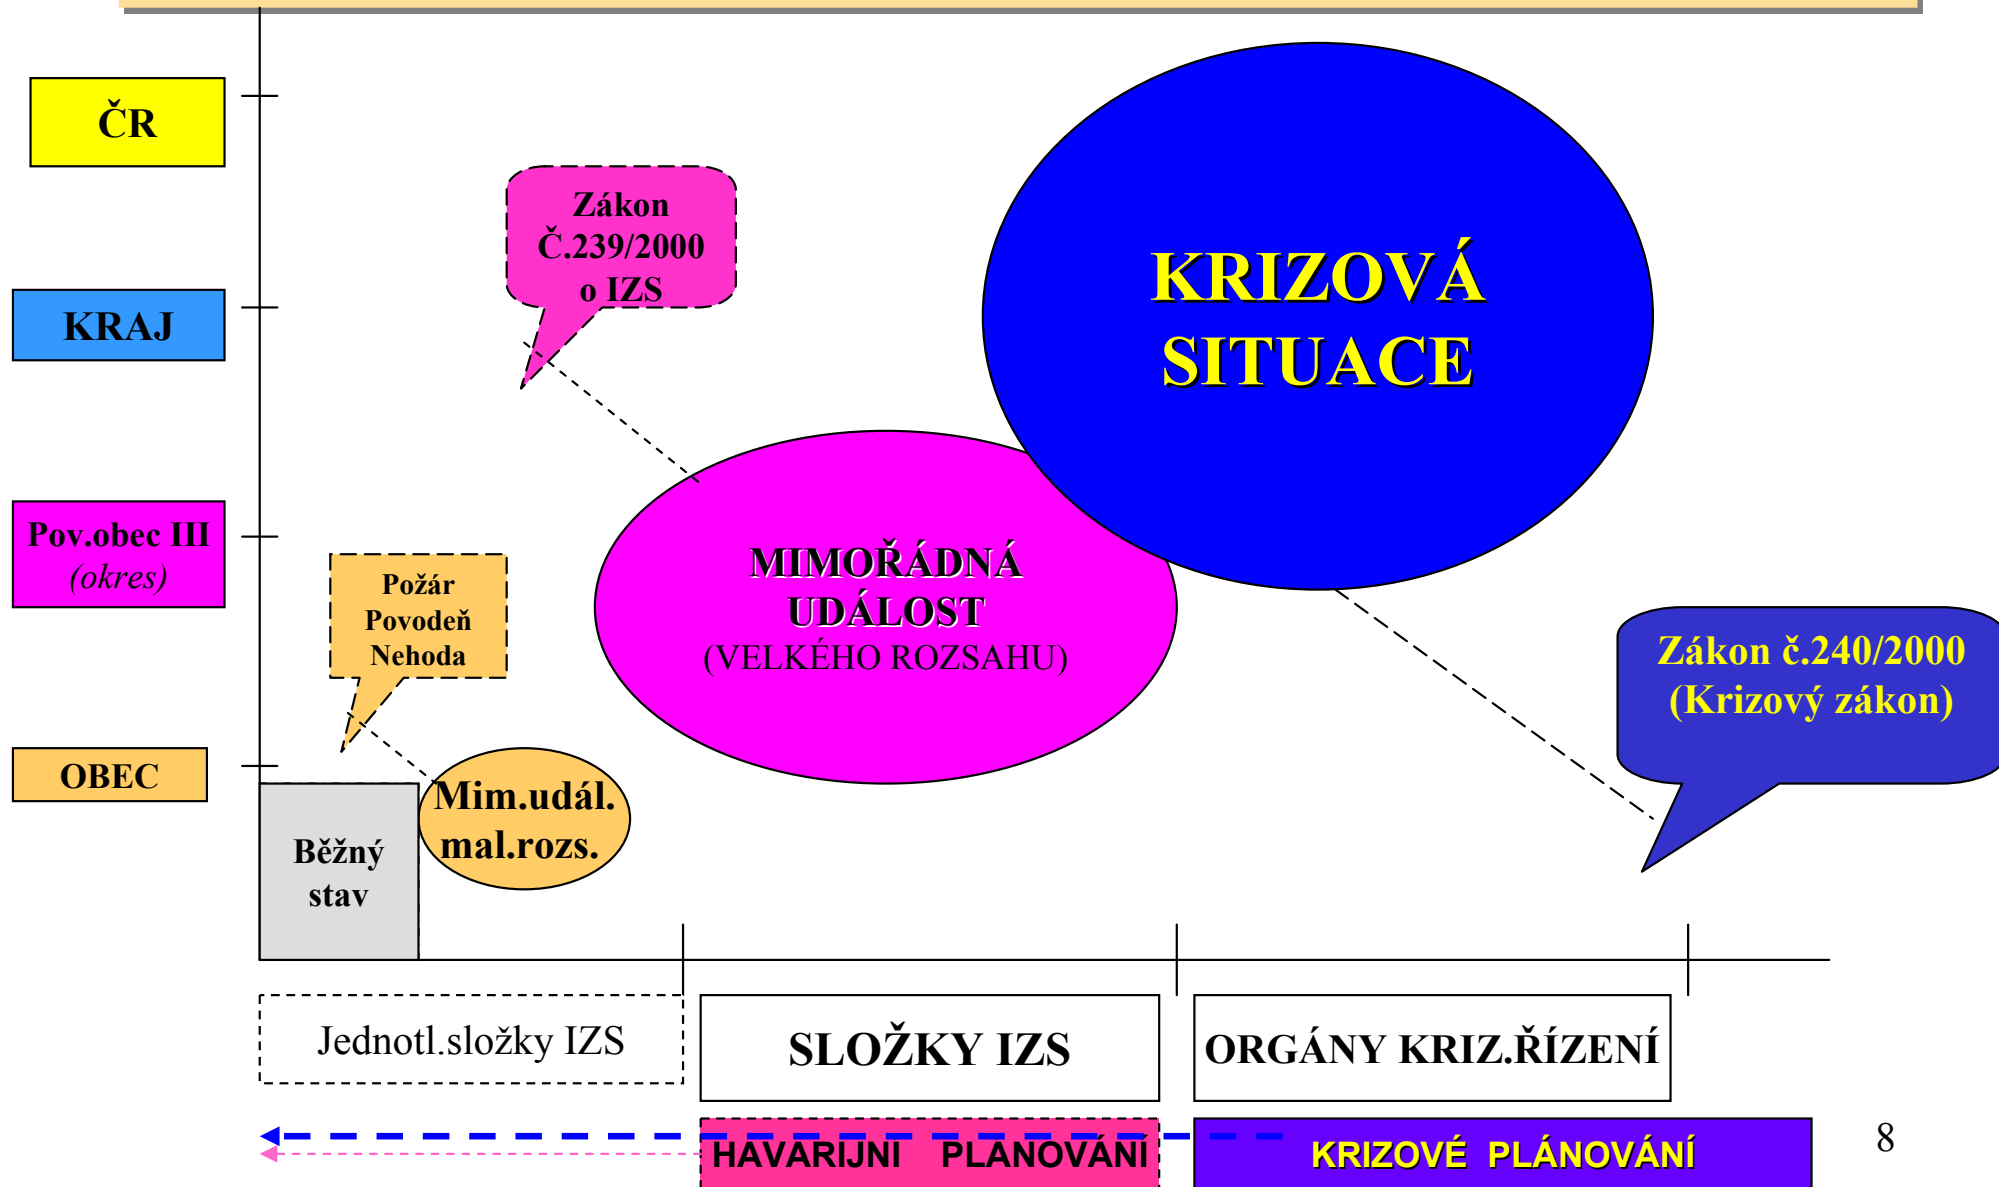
ČR

KRAJ

Pov.obec III
(okres)

OBEC

Zákon Č.239/2000 o IZS

KRIZOVÁ SITUACE

Požár
Povodeň
Nehoda

MIMOŘÁDNÁ UDÁLOST
(VELKÉHO ROZSAHU)

Zákon č.240/2000
(Krizový zákon)

Běžný stav

Mim.udál. mal.rozs.

Jednotl.složky IZS

SLOŽKY IZS

ORGÁNY KRIZ.ŘÍZENÍ

HAVARIJNÍ PLÁNOVÁNÍ

KRIZOVÉ PLÁNOVÁNÍ

8